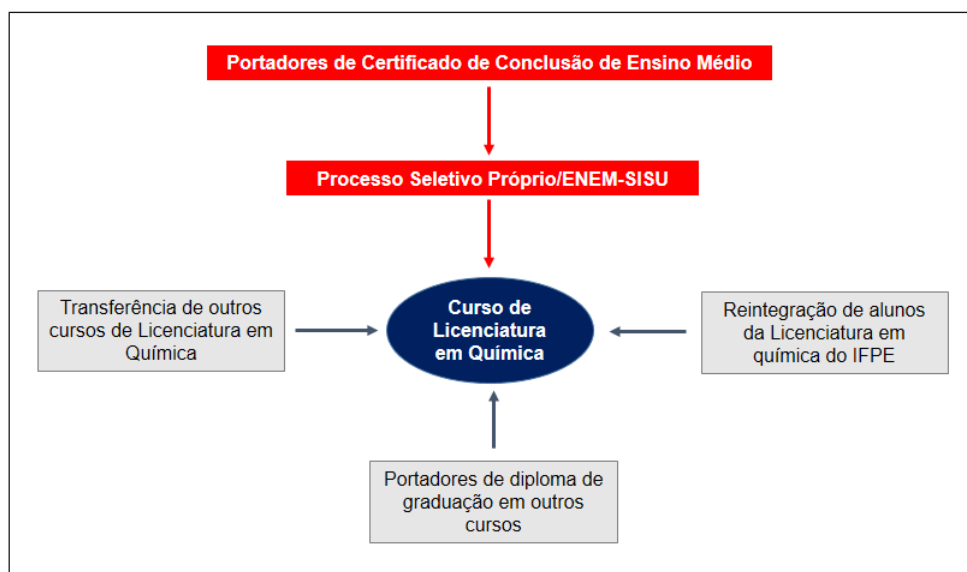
Portadores de Certificado de Conclusão de Ensino Médio

Processo Seletivo Próprio/ENEM-SISU

Transferência de outros cursos de Licenciatura em Química

Curso de Licenciatura em Química

Reintegração de alunos da Licenciatura em química do IFPE

Portadores de diploma de graduação em outros cursos